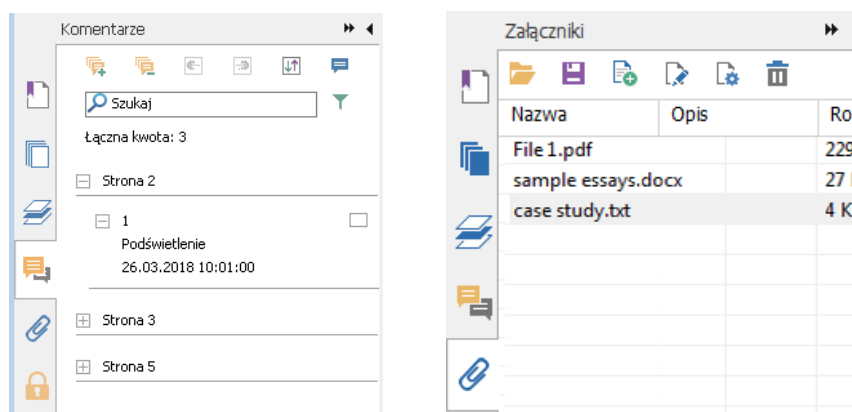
Komentarze

Szukaj

Łączna kwota: 3

Strona 2

1
Podświetlenie
26.03.2018 10:01:00

Strona 3

Strona 5

Załączniki

| Nazwa | Opis | Ro |
|---|---|---|
| File 1.pdf | | 229 |
| sample essays.docx | | 27 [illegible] |
| case study.txt | | 4 K |